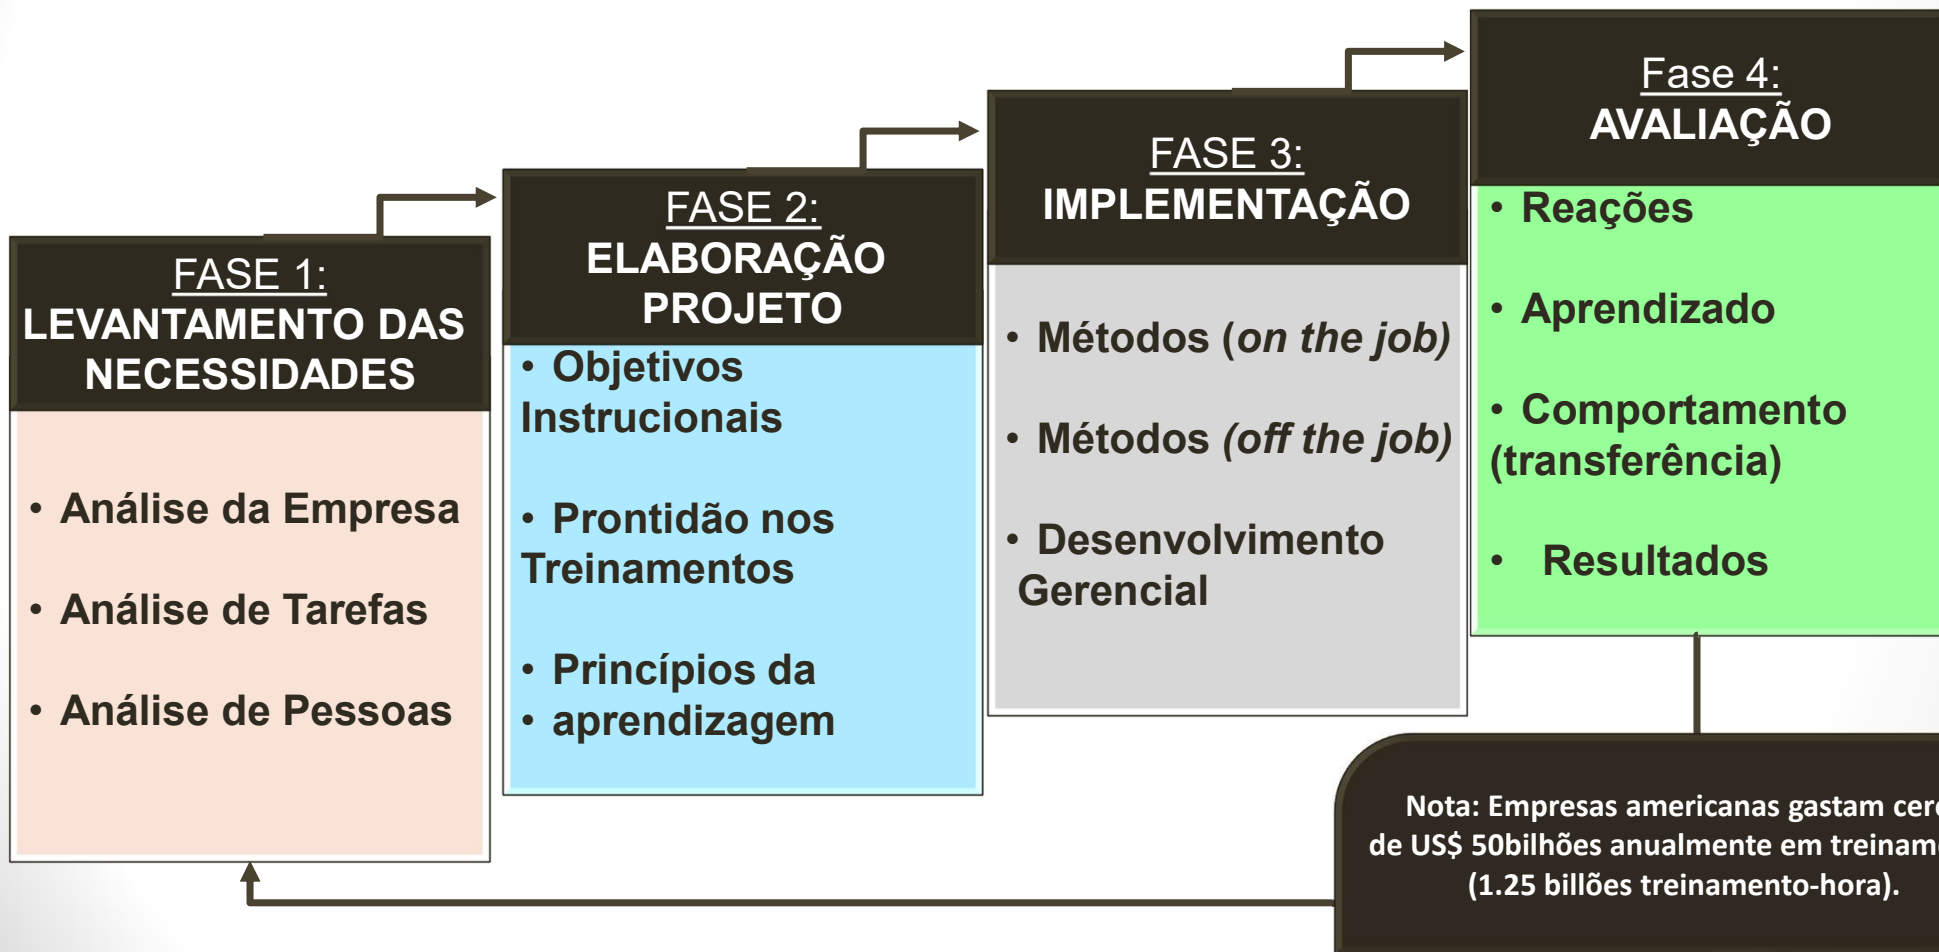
FASE 1:
LEVANTAMENTO DAS NECESSIDADES

• Análise da Empresa

• Análise de Tarefas

• Análise de Pessoas

FASE 2:
ELABORAÇÃO PROJETO

• Objetivos Instrucionais

• Prontidão nos Treinamentos

• Princípios da
• aprendizagem

FASE 3:
IMPLEMENTAÇÃO

• Métodos (*on the job*)

• Métodos (*off the job*)

• Desenvolvimento Gerencial

Fase 4:
AVALIAÇÃO

• Reações

• Aprendizado

• Comportamento (transferência)

• Resultados

Nota: Empresas americanas gastam cer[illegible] de US$ 50bilhões anualmente em treinam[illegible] (1.25 billões treinamento-hora).